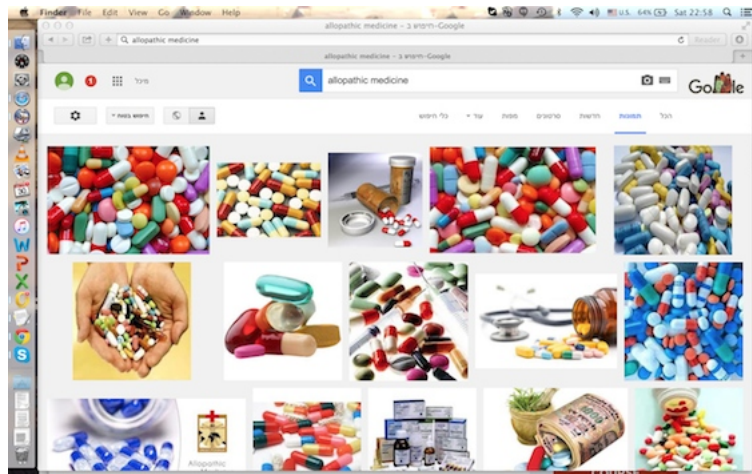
Finder File Edit View Go Window Help

U.S. 64% Sat 22:58

allopathic medicine - חיפוש ב-Google

allopathic medicine

Reader

allopathic medicine - חיפוש ב-Google

1

מיכל

allopathic medicine

הכל תמונות חדשות סרטונים מפות עוד כלי חיפוש

חיפוש בטוח

Allopathic